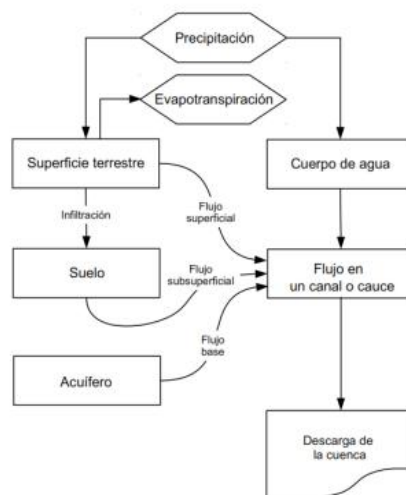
Precipitación

Evapotranspiración

Superficie terrestre

Cuerpo de agua

Infiltración

Flujo superficial

Suelo

Flujo subsuperficial

Flujo en un canal o cauce

Flujo base

Acuífero

Descarga de la cuenca